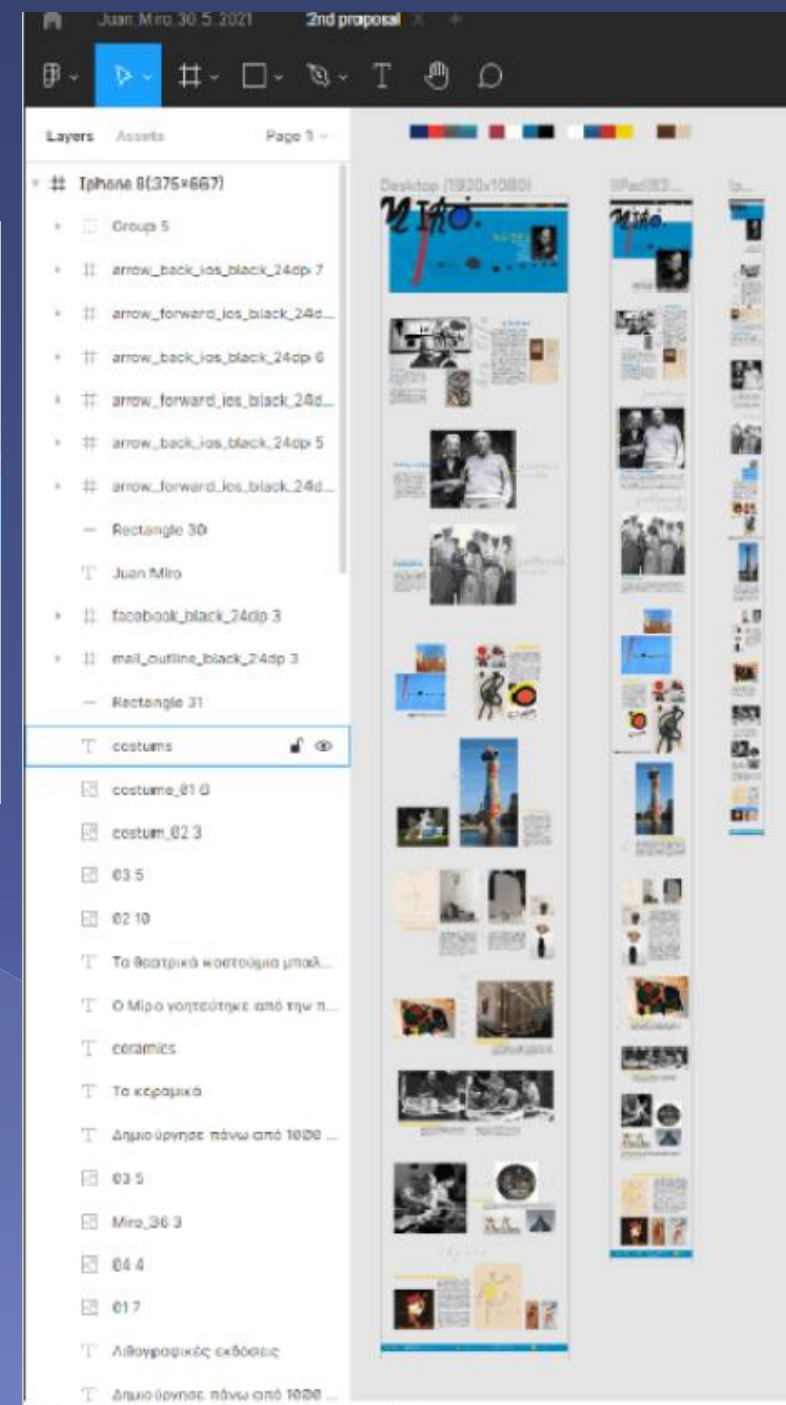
Juan Miro 30.5.2021 2nd proposal

Layers Assets Page 1

Iphone 8(375×667)

Group 5

arrow_back_ios_black_24dp 7

arrow_forward_ios_black_24d...

arrow_back_ios_black_24dp 6

arrow_forward_ios_black_24d...

arrow_back_ios_black_24dp 5

arrow_forward_ios_black_24d...

Rectangle 30

Juan Miro

facebook_black_24dp 3

mail_outline_black_24dp 3

Rectangle 31

costums

costume_01 6

costum_02 3

03 5

02 10

Τα θεατρικά κοστούμια μπαλ...

Ο Μίρο γοητεύτηκε από την π...

ceramics

Τα κεραμικά

Δημιούργησε πάνω από 1000 ...

03 5

Miro_36 3

04 4

01 7

Λιθογραφικές εκδόσεις

Δημιούργησε πάνω από 1000 ...

Desktop (1920x1080)

iPad(83...

Ip...

MIRÓ

MIRÓ